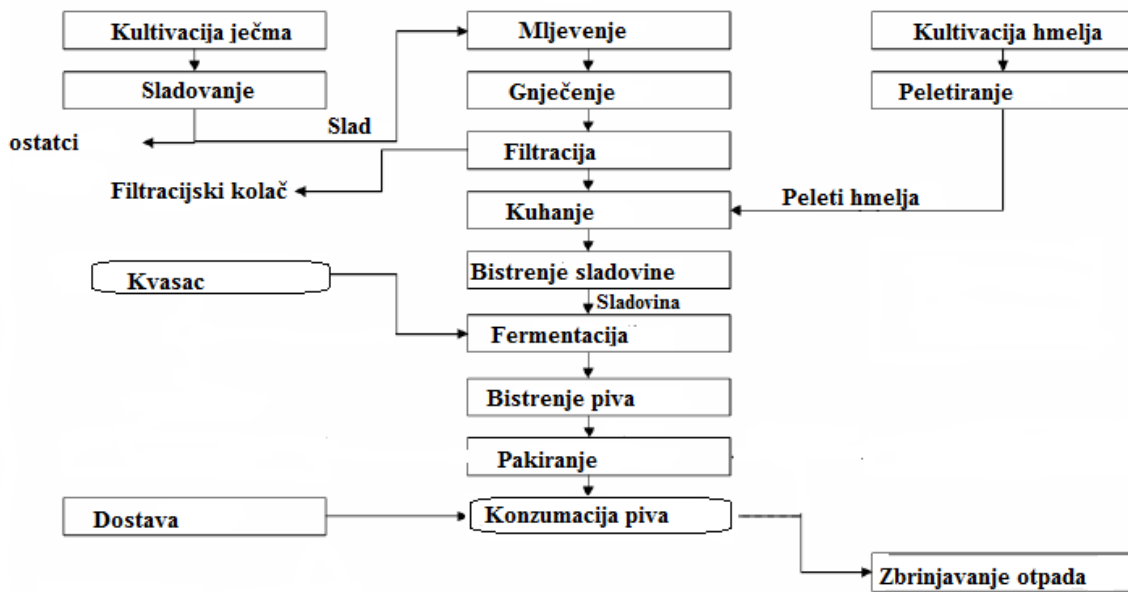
Kultivacija ječma

Sladovanje

ostatci

Slad

Mljevenje

Gnječenje

Filtracija

Filtracijski kolač

Kuhanje

Kultivacija hmelja

Peletiranje

Peleti hmelja

Bistrenje sladovine

Sladovina

Kvasac

Fermentacija

Bistrenje piva

Pakiranje

Dostava

Konzumacija piva

Zbrinjavanje otpada